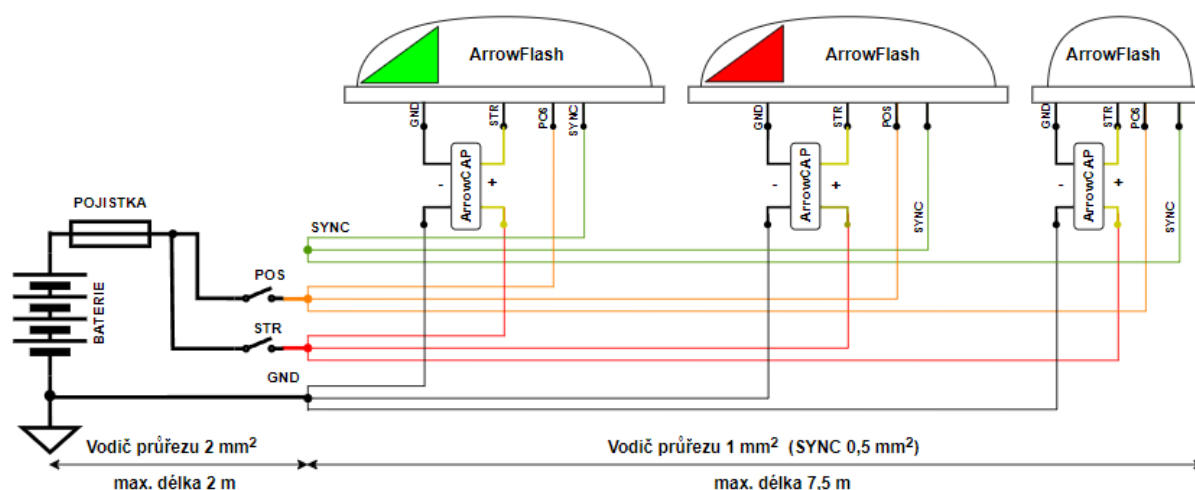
ArrowFlash

ArrowFlash

ArrowFlash

GND STR POS SYNC

GND STR POS

GND STR POS

ArrowCAP

ArrowCAP

ArrowCAP

- +

- +

- +

SYNC

SYNC

POJISTKA

SYNC

POS

BATERIE

STR

GND

Vodič průřezu 2 mm$^2$

Vodič průřezu 1 mm$^2$ (SYNC 0,5 mm$^2$)

max. délka 2 m

max. délka 7,5 m